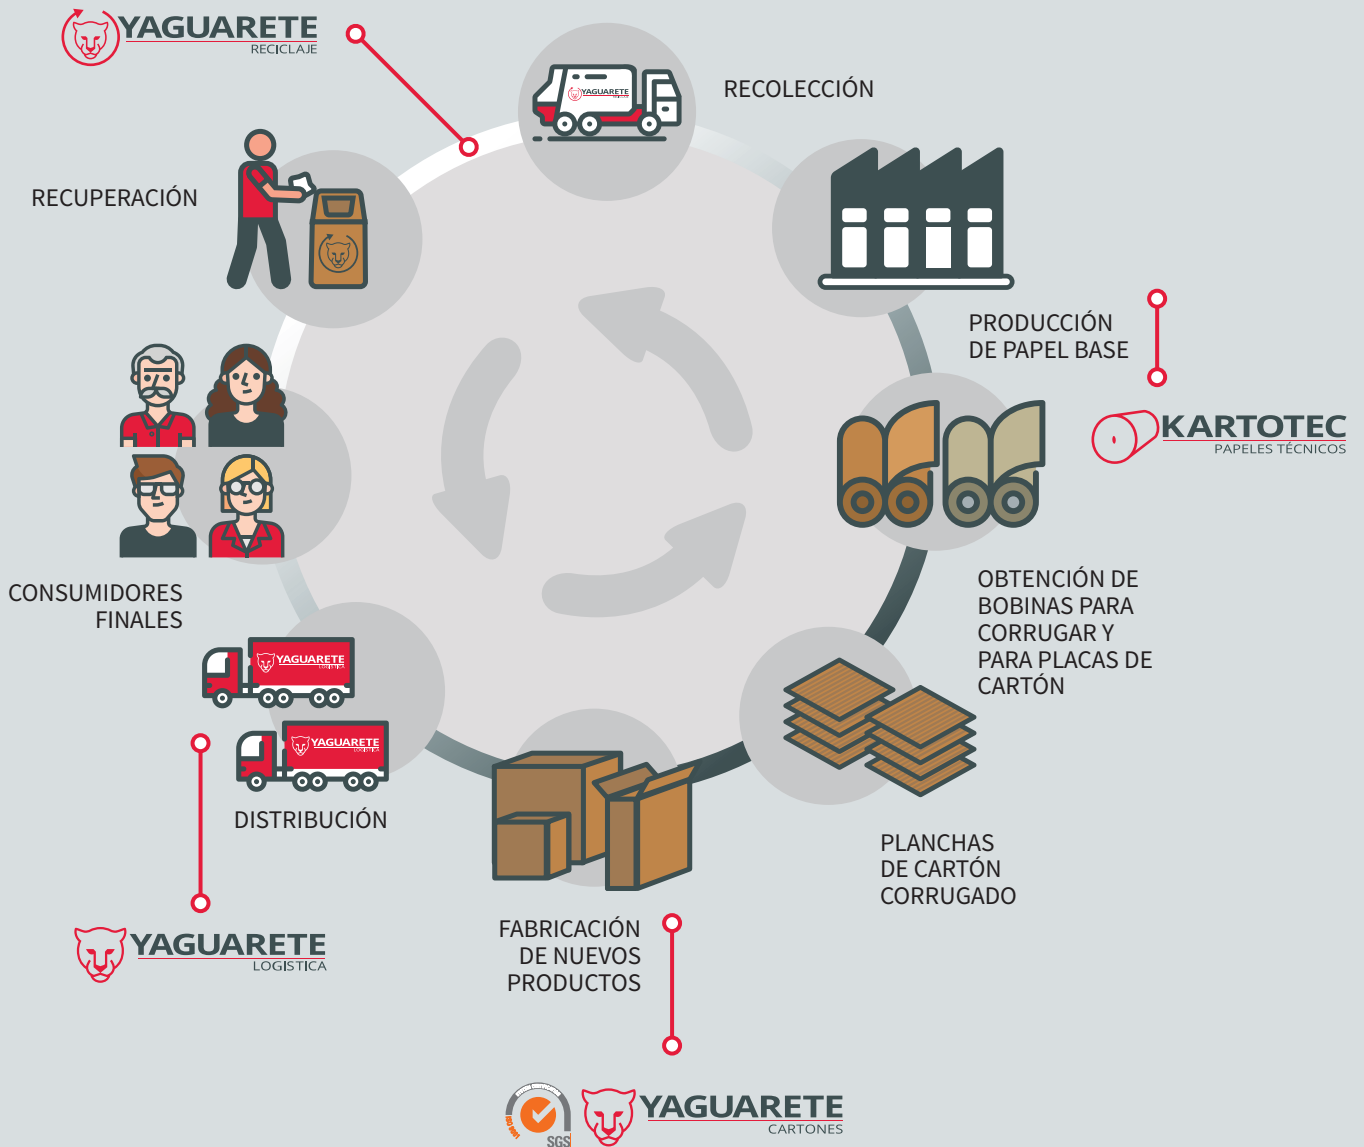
YAGUARETE
RECICLAJE

RECOLECCIÓN

YAGUARETE

RECUPERACIÓN

PRODUCCIÓN DE PAPEL BASE

KARTOTEC
PAPELES TÉCNICOS

OBTENCIÓN DE BOBINAS PARA CORRUGAR Y PARA PLACAS DE CARTÓN

CONSUMIDORES FINALES

YAGUARETE

YAGUARETE

DISTRIBUCIÓN

PLANCHAS DE CARTÓN CORRUGADO

FABRICACIÓN DE NUEVOS PRODUCTOS

YAGUARETE
LOGISTICA

SGS

YAGUARETE
CARTONES